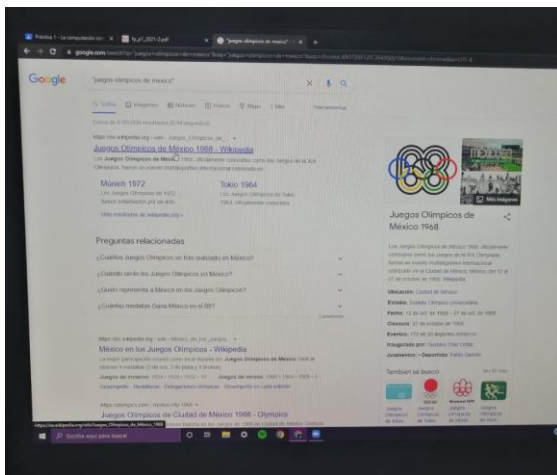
Práctica 1 - La computación ... × fq_p1_2021-2.pdf × "juegos olimpicos de mexico" - ... × +

google.com/search?q="juegos+olimpicos+de+mexico"

Google

"juegos olimpicos de mexico"

Todos Imágenes Noticias Videos Maps Más Herramientas

https://es.wikipedia.org › wiki › Juegos_Olímpicos_de_...

Juegos Olímpicos de México 1968 - Wikipedia

Los Juegos Olímpicos de México 1968, oficialmente conocidos como los Juegos de la XIX Olimpiada, fueron un evento multideportivo internacional celebrado en ...

Múnich 1972

Tokio 1964

Más resultados de wikipedia.org »

Preguntas relacionadas

¿Cuántos Juegos Olímpicos se han realizado en México?

¿Cuándo serán los Juegos Olímpicos en México?

¿Quién representa a México en los Juegos Olímpicos?

¿Cuántas medallas Gana México en el 68?

Comentarios

https://es.wikipedia.org › wiki › México_en_los_Juegos_...

México en los Juegos Olímpicos - Wikipedia

Juegos de verano · Juegos de invierno

Desempeño · Medallistas · Delegaciones olímpicas · Abanderados

https://olympics.com › mexico-city-1968

Juegos Olímpicos de Ciudad de México 1968 - Olympics

Juegos Olímpicos de México 1968

Los Juegos Olímpicos de México 1968, oficialmente conocidos como los Juegos de la XIX Olimpiada, fueron un evento multideportivo internacional celebrado en la Ciudad de México, México, del 12 al 27 de octubre de 1968. Wikipedia

Ubicación: Ciudad de México

Estadio: Estadio Olímpico Universitario

Fecha: 12 de oct. de 1968 – 27 de oct. de 1968

Clausura: 27 de octubre de 1968

Eventos: 172 en 20 deportes olímpicos

Inaugurado por: Gustavo Díaz Ordaz

Juramento: • Deportista: Pablo Garrido

También se buscó

Ver 10 más

Más imágenes

Escribe aquí para buscar